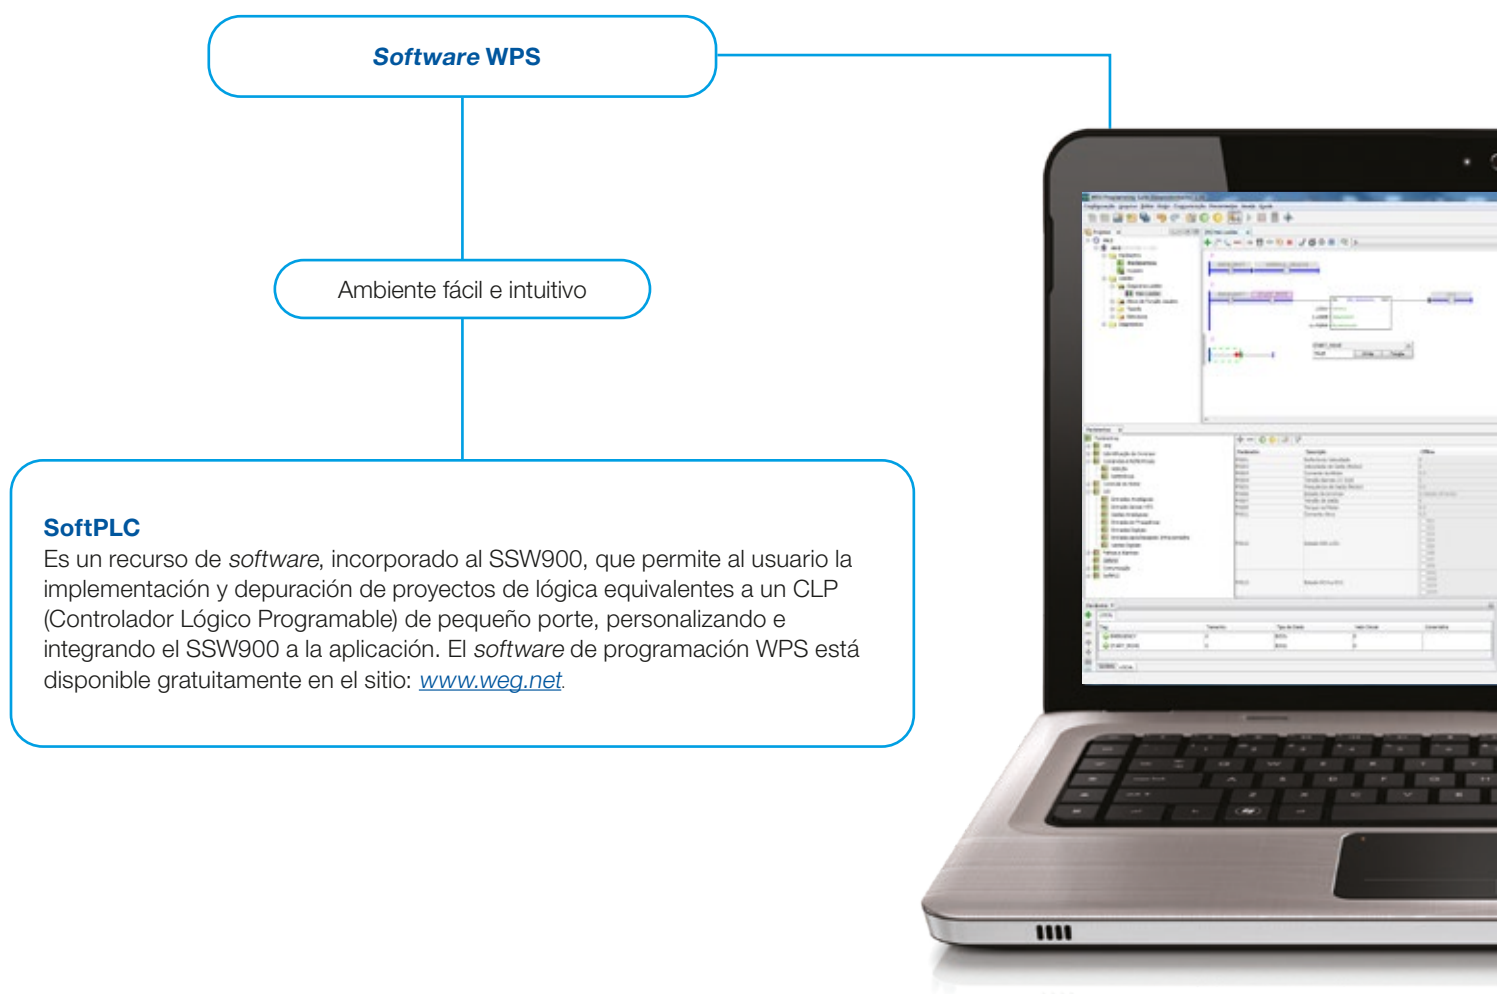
Software WPS

Ambiente fácil e intuitivo

SoftPLC
Es un recurso de software, incorporado al SSW900, que permite al usuario la implementación y depuración de proyectos de lógica equivalentes a un CLP (Controlador Lógico Programable) de pequeño porte, personalizando e integrando el SSW900 a la aplicación. El software de programación WPS está disponible gratuitamente en el sitio: www.weg.net.